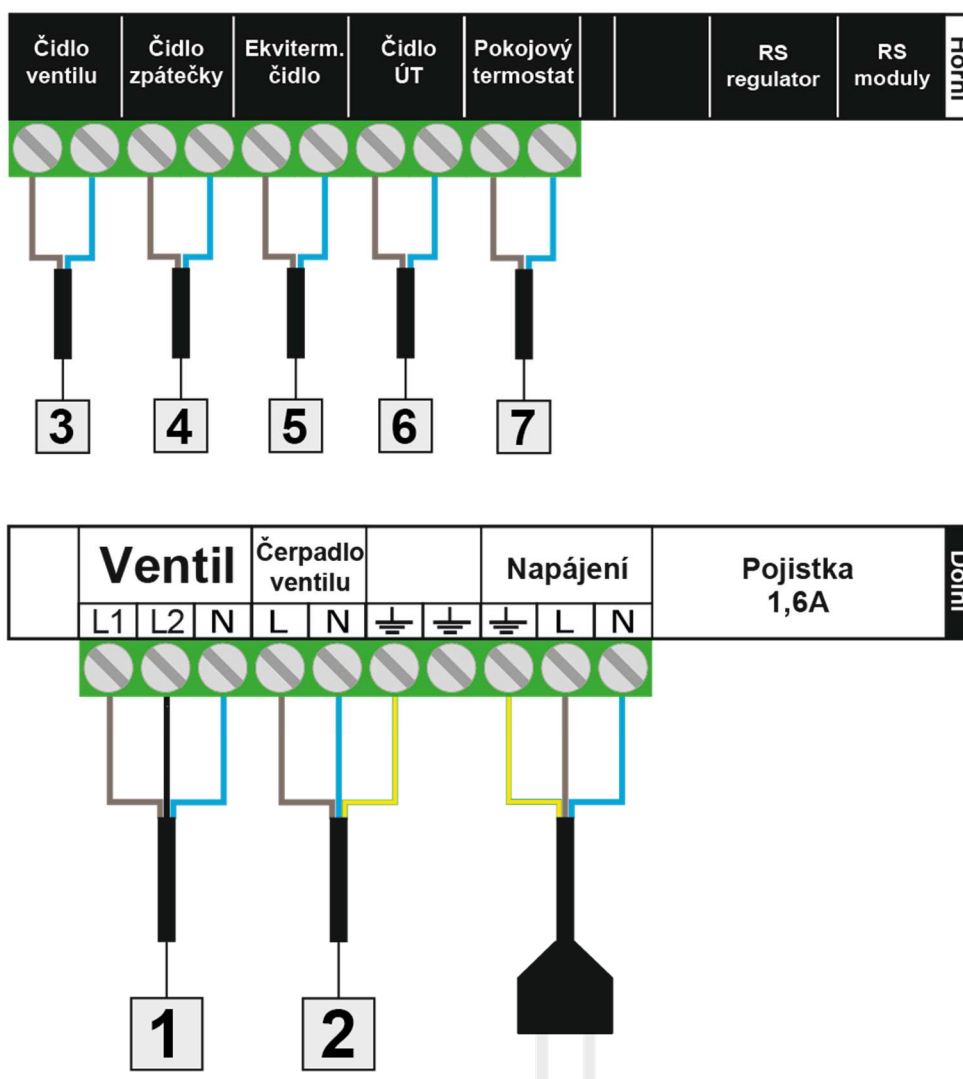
| Čidlo ventilu | Čidlo zpátečky | Ekviterm. čidlo | Čidlo ÚT | Pokojový termostat | | | RS regulator | RS moduly | Horní |
|---|---|---|---|---|---|---|---|---|---|

3 4 5 6 7

| | Ventil | | | Čerpadlo ventilu | | | | Napájení | | | Pojistka 1,6A | Dolní |
|---|---|---|---|---|---|---|---|---|---|---|---|---|
| | L1 | L2 | N | L | N | ⏚ | ⏚ | ⏚ | L | N | | |

1 2